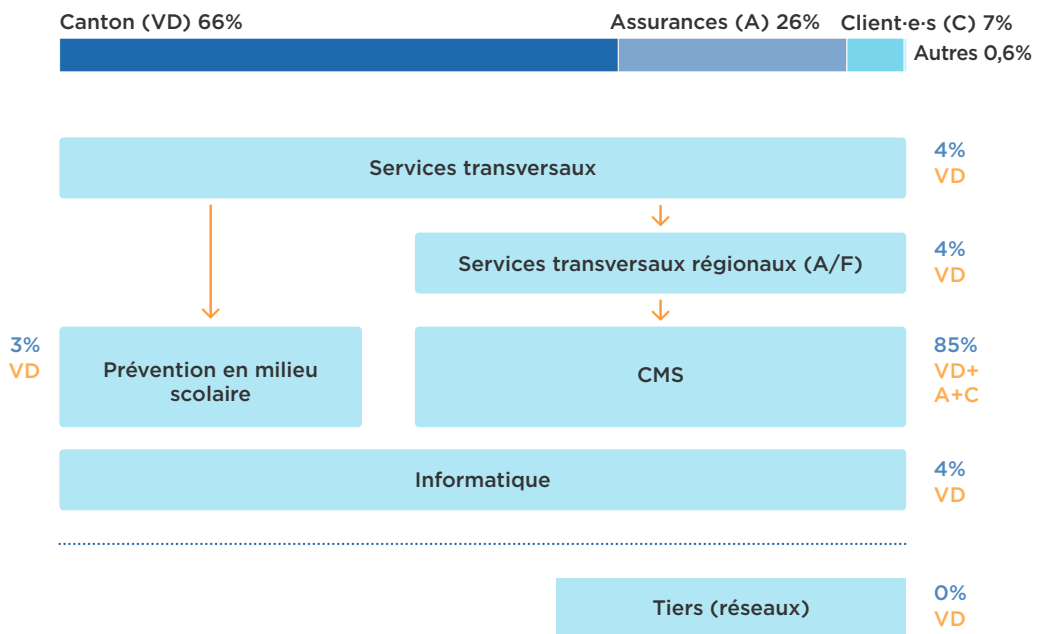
Canton (VD) 66%

Assurances (A) 26%

Client·e·s (C) 7%

Autres 0,6%

Services transversaux

4%
VD

Services transversaux régionaux (A/F)

4%
VD

3%
VD

Prévention en milieu scolaire

CMS

85%
VD+
A+C

Informatique

4%
VD

Tiers (réseaux)

0%
VD